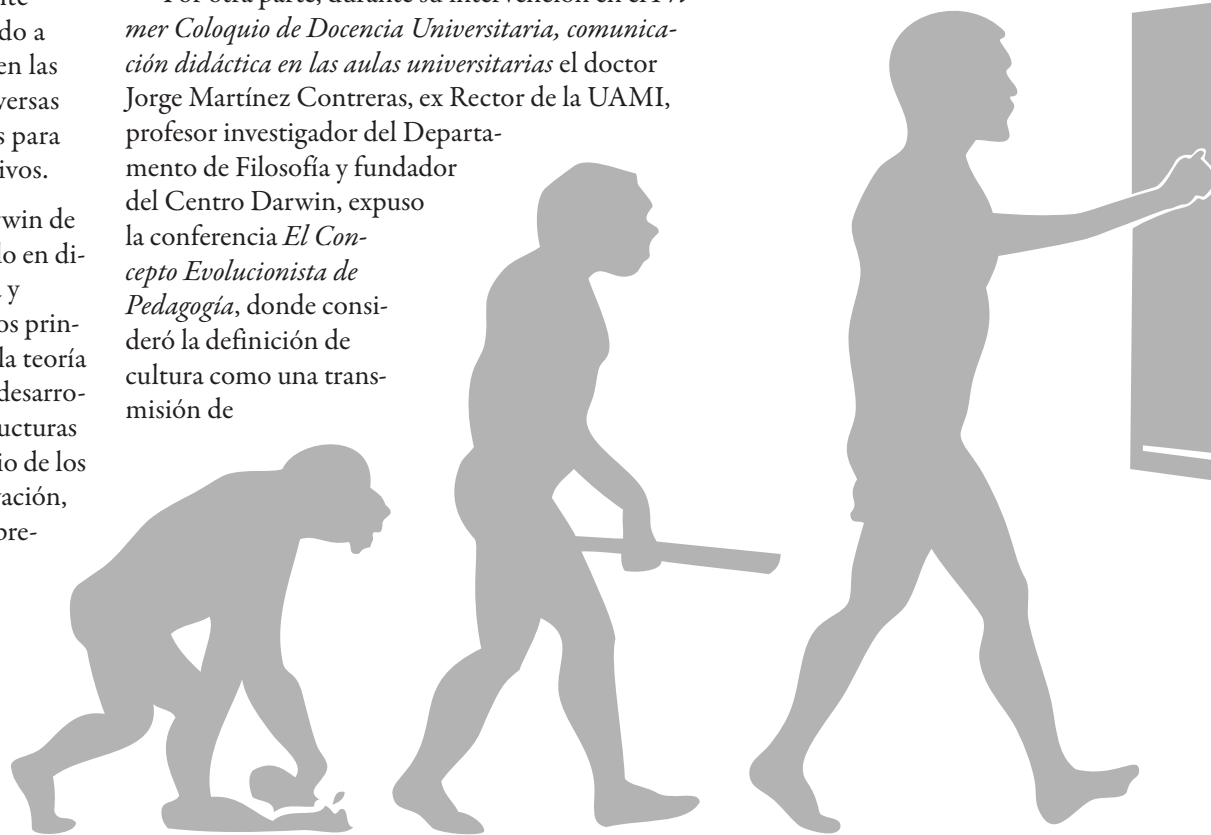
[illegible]te
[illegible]do a
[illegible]en las
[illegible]versas
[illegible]s para
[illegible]ivos.

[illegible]win de
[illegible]lo en di-
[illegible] y
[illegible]os prin-
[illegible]la teoría
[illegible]desarro-
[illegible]ucturas
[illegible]io de los
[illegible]ación,
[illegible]pre-

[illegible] *mer Coloquio de Docencia Universitaria, comunicación didáctica en las aulas universitarias* el doctor Jorge Martínez Contreras, ex Rector de la UAMI, profesor investigador del Departamento de Filosofía y fundador del Centro Darwin, expuso la conferencia *El Concepto Evolucionista de Pedagogía*, donde consideró la definición de cultura como una transmisión de